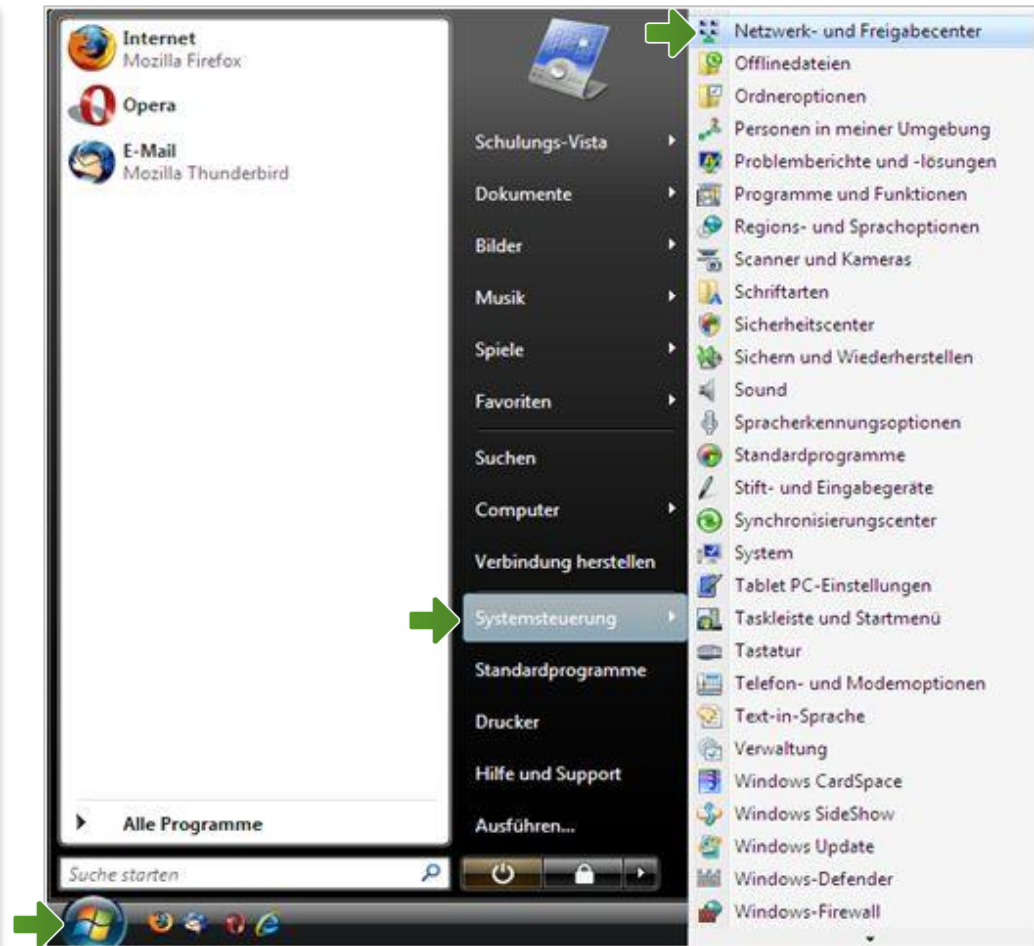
Internet
Mozilla Firefox

Opera

E-Mail
Mozilla Thunderbird

Alle Programme

Suche starten

Schulungs-Vista
Dokumente
Bilder
Musik
Spiele
Favoriten
Suchen
Computer
Verbindung herstellen
Systemsteuerung
Standardprogramme
Drucker
Hilfe und Support
Ausführen...

Netzwerk- und Freigabecenter
Offlinedateien
Ordneroptionen
Personen in meiner Umgebung
Problemberichte und -lösungen
Programme und Funktionen
Regions- und Sprachoptionen
Scanner und Kameras
Schriftarten
Sicherheitscenter
Sichern und Wiederherstellen
Sound
Spracherkennungsoptionen
Standardprogramme
Stift- und Eingabegeräte
Synchronisierungscenter
System
Tablet PC-Einstellungen
Taskleiste und Startmenü
Tastatur
Telefon- und Modemoptionen
Text-in-Sprache
Verwaltung
Windows CardSpace
Windows SideShow
Windows Update
Windows-Defender
Windows-Firewall